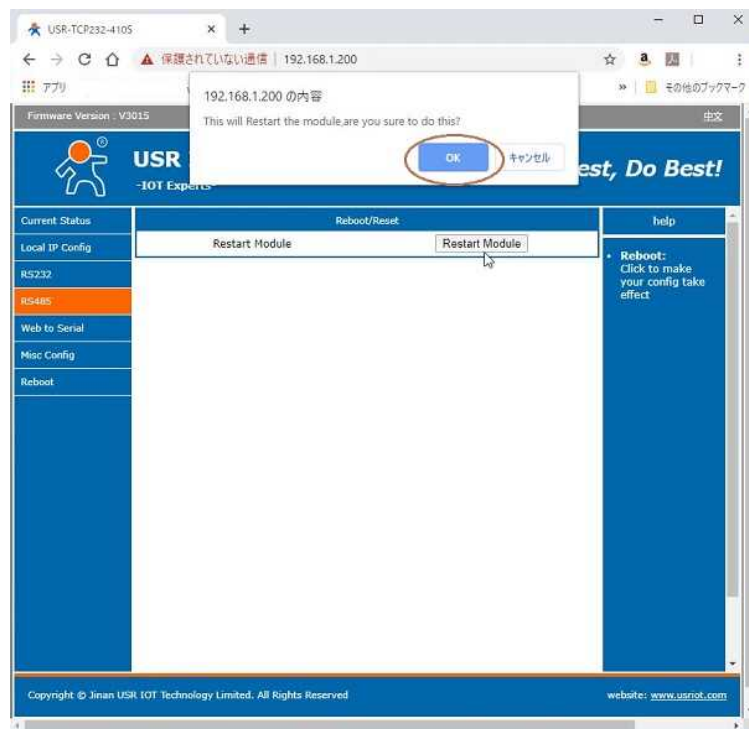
USR-TCP232-410S

保護されていない通信 | 192.168.1.200

アプリ

その他のブックマーク

Firmware Version : V3015

中文

192.168.1.200 の内容

This will Restart the module,are you sure to do this?

OK

キャンセル

USR

-IOT Experts-

est, Do Best!

Current Status

Local IP Config

RS232

RS485

Web to Serial

Misc Config

Reboot

Reboot/Reset

Restart Module

Restart Module

help

Reboot: Click to make your config take effect

Copyright © Jinan USR IOT Technology Limited. All Rights Reserved

website: www.usriot.com